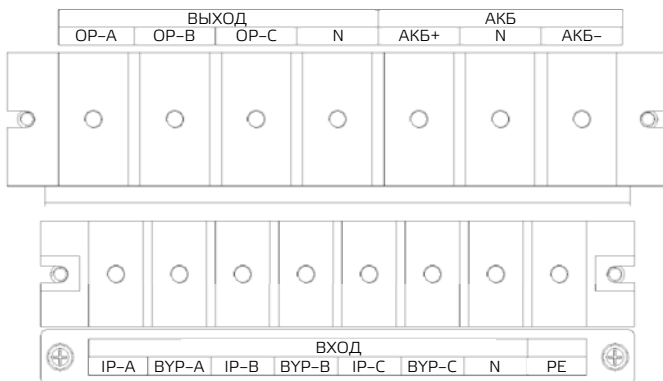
| ВЫХОД | | | | АКБ | | |
|---|---|---|---|---|---|---|
| OP–A | OP–B | OP–C | N | АКБ+ | N | АКБ– |

| ВХОД | | | | | | | |
|---|---|---|---|---|---|---|---|
| IP–A | BYP–A | IP–B | BYP–B | IP–C | BYP–C | N | PE |